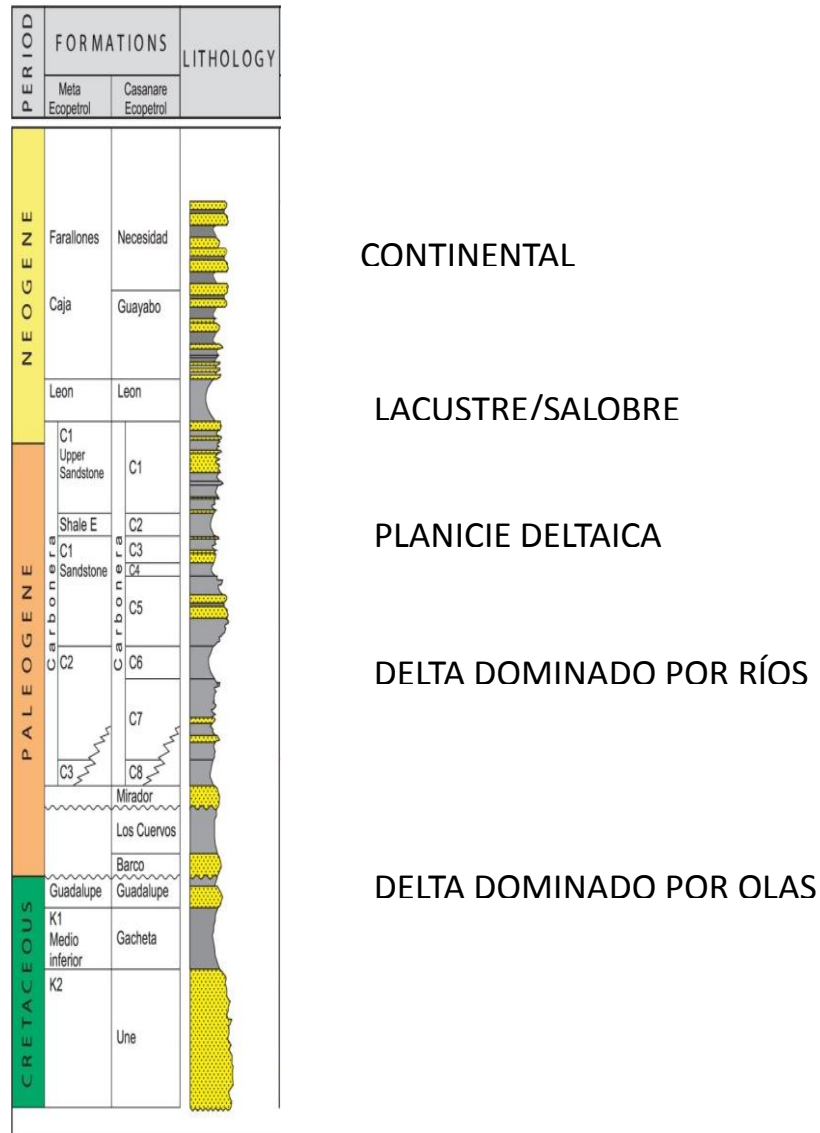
| PERIOD | FORMATIONS Meta Ecopetrol | FORMATIONS Casanare Ecopetrol | LITHOLOGY |
|---|---|---|---|
| NEOGENE | Farallones | Necesidad | |
| | Caja | Guayabo | |
| | Leon | Leon | |
| PALEOGENE | C1 Upper Sandstone | C1 | |
| | Shale E | C2 | |
| | C1 Sandstone | C3 | |
| | | C4 | |
| | | C5 | |
| | C2 | C6 | |
| | | C7 | |
| | C3 | C8 | |
| | | Mirador | |
| | | Los Cuervos | |
| | | Barco | |
| CRETACEOUS | Guadalupe | Guadalupe | |
| | K1 Medio inferior | Gacheta | |
| | K2 | Une | |

Carbonera

Carbonera

CONTINENTAL

LACUSTRE/SALOBRE

PLANICIE DELTAICA

DELTA DOMINADO POR RÍOS

DELTA DOMINADO POR OLAS